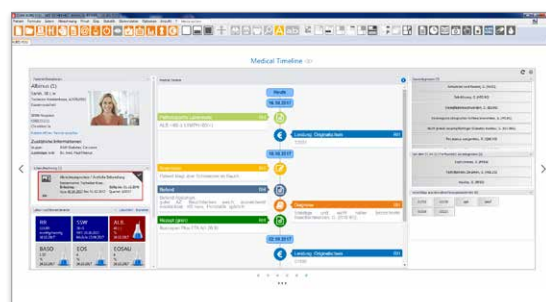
Medical Timeline

Albinus (C)

Zusätzliche Informationen

Heute

18.10.2017

Leistung: Originalschein

18.10.2017

Befund

Rezept

Diagnose

Leistung: Originalschein

02.10.2017

BB

SSW

ALB

BASO

EOS

EOSAU

...